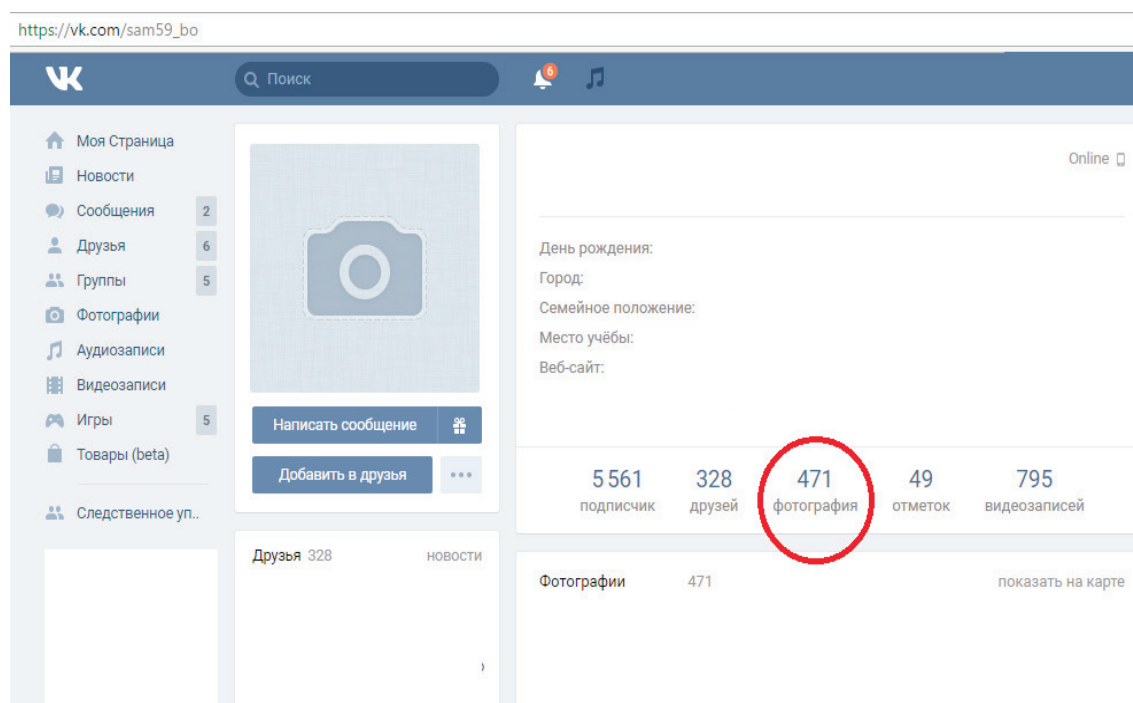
https://vk.com/sam59_bo

VK

Поиск

6

Моя Страница
Новости
Сообщения 2
Друзья 6
Группы 5
Фотографии
Аудиозаписи
Видеозаписи
Игры 5
Товары (beta)

Следственное уп..

Написать сообщение

Добавить в друзья

Друзья 328 новости

Online

День рождения:
Город:
Семейное положение:
Место учёбы:
Веб-сайт:

5 561 подписчик
328 друзей
471 фотография
49 отметок
795 видеозаписей

Фотографии 471 показать на карте